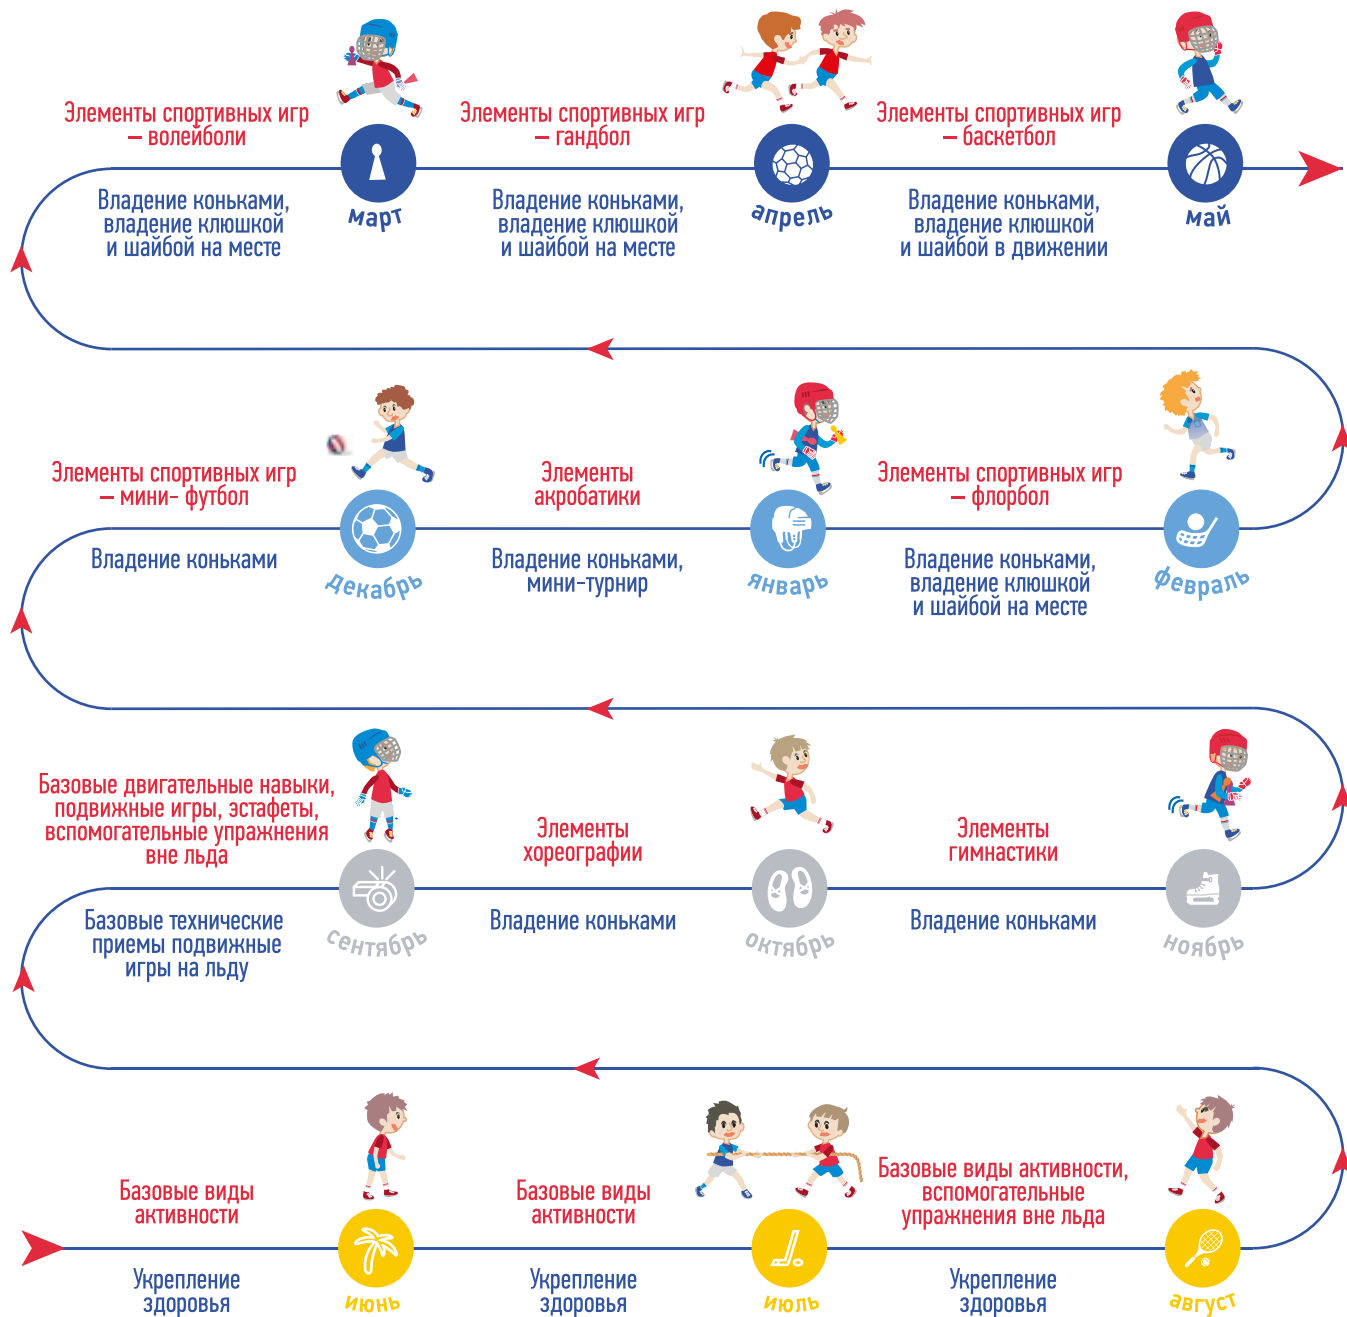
Элементы спортивных игр – волейболи

Владение коньками, владение клюшкой и шайбой на месте

март

Элементы спортивных игр – гандбол

Владение коньками, владение клюшкой и шайбой на месте

апрель

Элементы спортивных игр – баскетбол

Владение коньками, владение клюшкой и шайбой в движении

май

Элементы спортивных игр – мини- футбол

Владение коньками

декабрь

Элементы акробатики

Владение коньками, мини-турнир

январь

Элементы спортивных игр – флорбол

Владение коньками, владение клюшкой и шайбой на месте

февраль

Базовые двигательные навыки, подвижные игры, эстафеты, вспомогательные упражнения вне льда

Базовые технические приемы подвижные игры на льду

сентябрь

Элементы хореографии

Владение коньками

октябрь

Элементы гимнастики

Владение коньками

ноябрь

Базовые виды активности

Укрепление здоровья

июнь

Базовые виды активности

Укрепление здоровья

июль

Базовые виды активности, вспомогательные упражнения вне льда

Укрепление здоровья

август